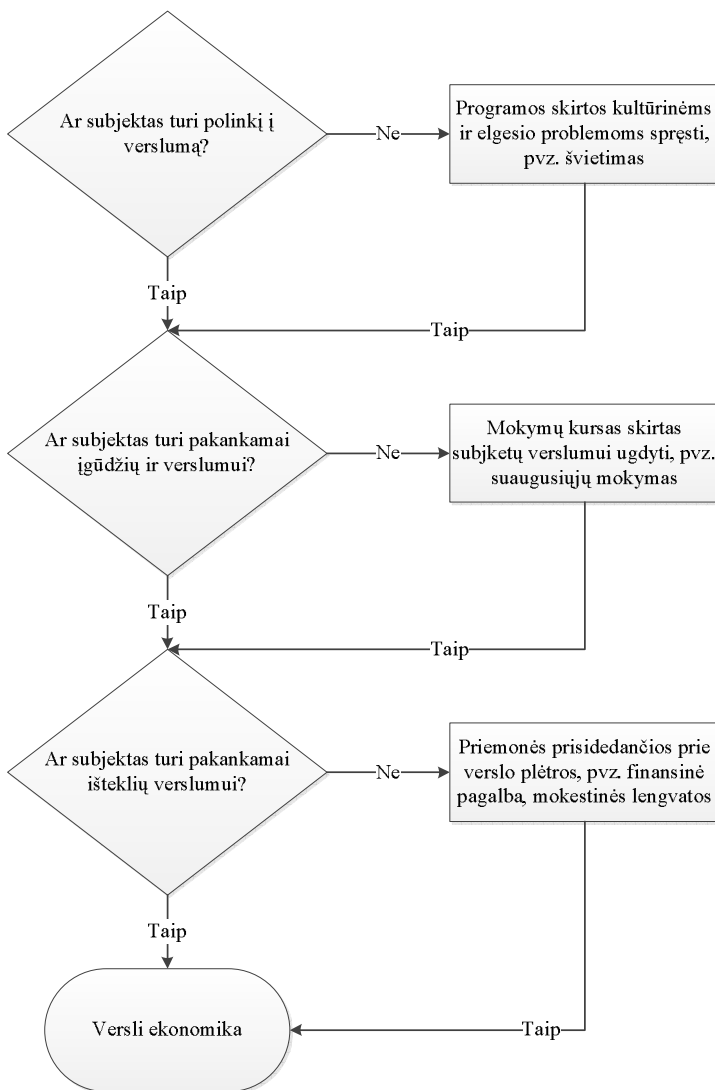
Ar subjektas turi polinkį į verslumą?

Ne

Programos skirtos kultūrinėms ir elgesio problemoms spręsti, pvz. švietimas

Taip

Taip

Ar subjektas turi pakankamai įgūdžių ir verslumui?

Ne

Mokymų kursas skirtas subjketų verslumui ugdyti, pvz. suaugusiųjų mokymas

Taip

Taip

Ar subjektas turi pakankamai išteklių verslumui?

Ne

Priemonės prisidedančios prie verslo plėtros, pvz. finansinė pagalba, mokestinės lengvatos

Taip

Versli ekonomika

Taip